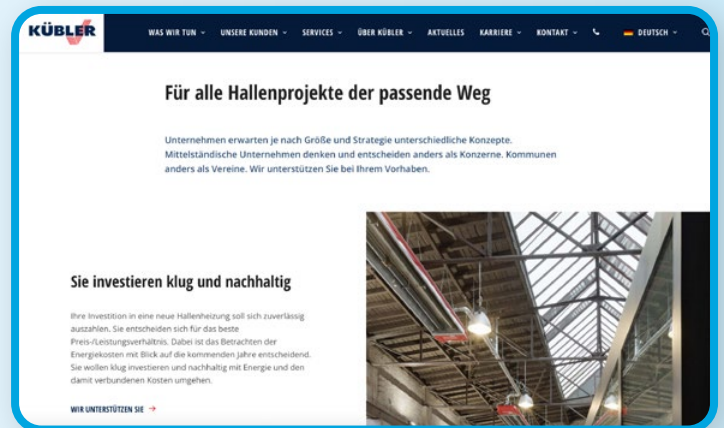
KÜBLER

WAS WIR TUN ⌄ UNSERE KUNDEN ⌄ SERVICES ⌄ ÜBER KÜBLER ⌄ AKTUELLES KARRIERE ⌄ KONTAKT ⌄ DEUTSCH ⌄

Für alle Hallenprojekte der passende Weg

Unternehmen erwarten je nach Größe und Strategie unterschiedliche Konzepte. Mittelständische Unternehmen denken und entscheiden anders als Konzerne. Kommunen anders als Vereine. Wir unterstützen Sie bei Ihrem Vorhaben.

Sie investieren klug und nachhaltig

Ihre Investition in eine neue Hallenheizung soll sich zuverlässig auszahlen. Sie entscheiden sich für das beste Preis-/Leistungsverhältnis. Dabei ist das Betrachten der Energiekosten mit Blick auf die kommenden Jahre entscheidend. Sie wollen klug investieren und nachhaltig mit Energie und den damit verbundenen Kosten umgehen.

WIR UNTERSTÜTZEN SIE →